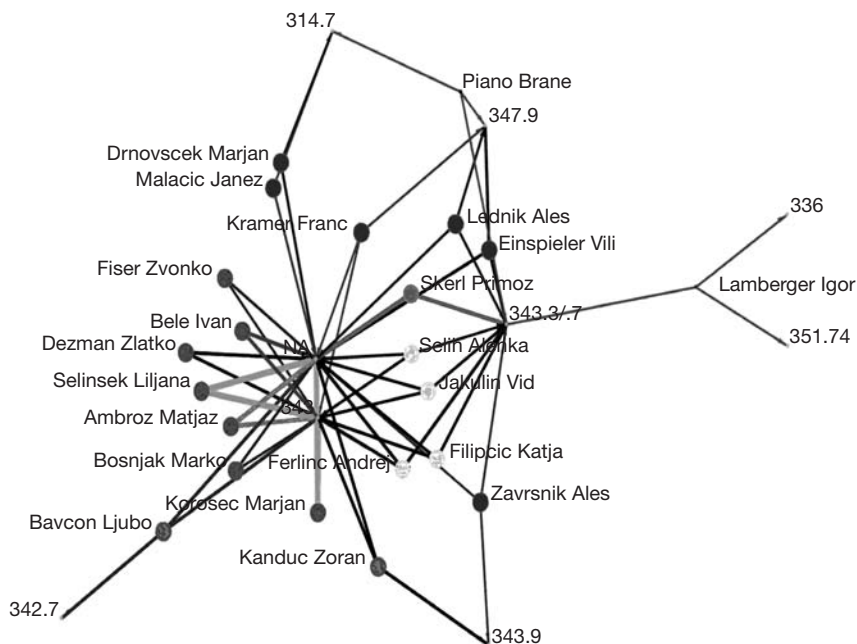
314.7

Piano Brane

347.9

Drnovscek Marjan

Malacic Janez

Kramer Franc

Lednik Ales

Einspieler Vili

336

Fiser Zvonko

Skerl Primoz

Lamberger Igor

343.3/.7

Bele Ivan

Dezman Zlatko

NA

Selih Alenka

351.74

Selinsek Liljana

Jakulin Vid

343

Ambroz Matjaz

Filipcic Katja

Bosnjak Marko

Ferlinc Andrej

Zavrsnik Ales

Korosec Marjan

Bavcon Ljubo

Kanduc Zoran

342.7

343.9